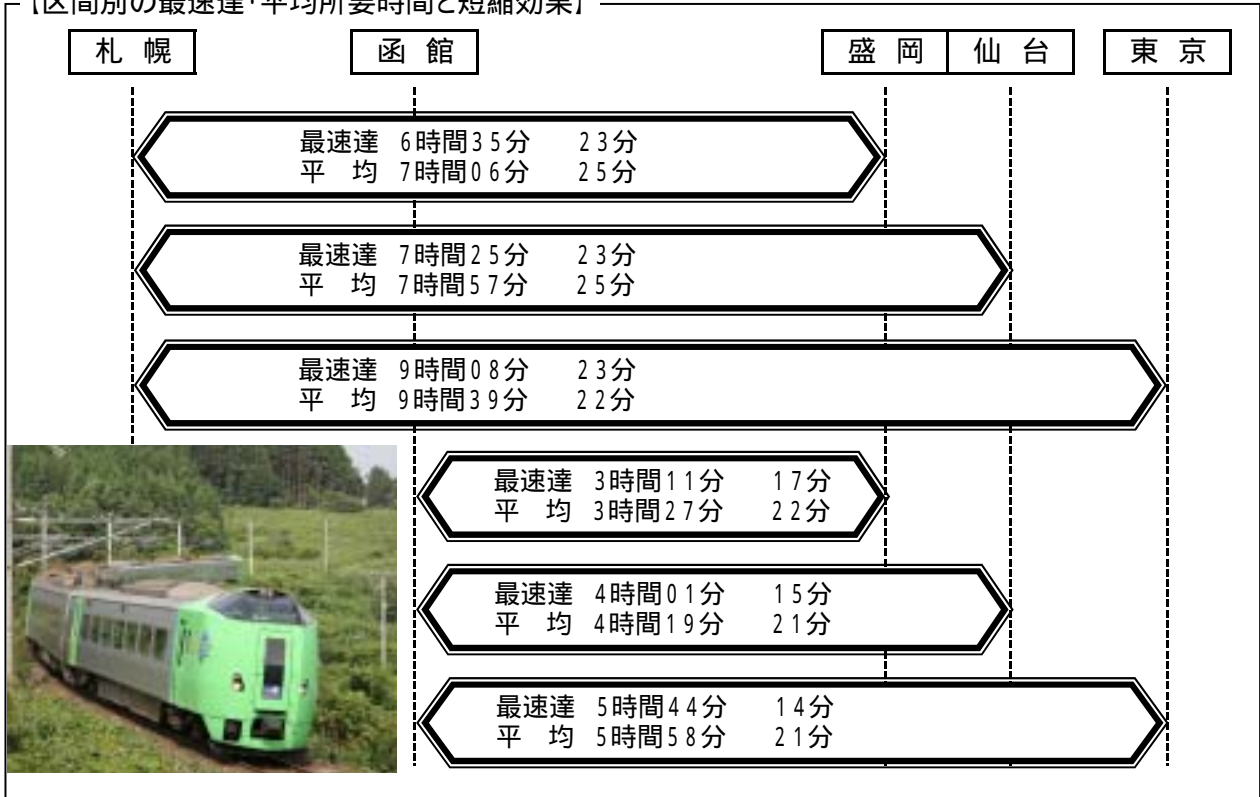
【区間別の最速達・平均所要時間と短縮効果】

札幌　函館　盛岡　仙台　東京

最速達 6時間35分　23分
平　均 7時間06分　25分

最速達 7時間25分　23分
平　均 7時間57分　25分

最速達 9時間08分　23分
平　均 9時間39分　22分

最速達 3時間11分　17分
平　均 3時間27分　22分

最速達 4時間01分　15分
平　均 4時間19分　21分

最速達 5時間44分　14分
平　均 5時間58分　21分